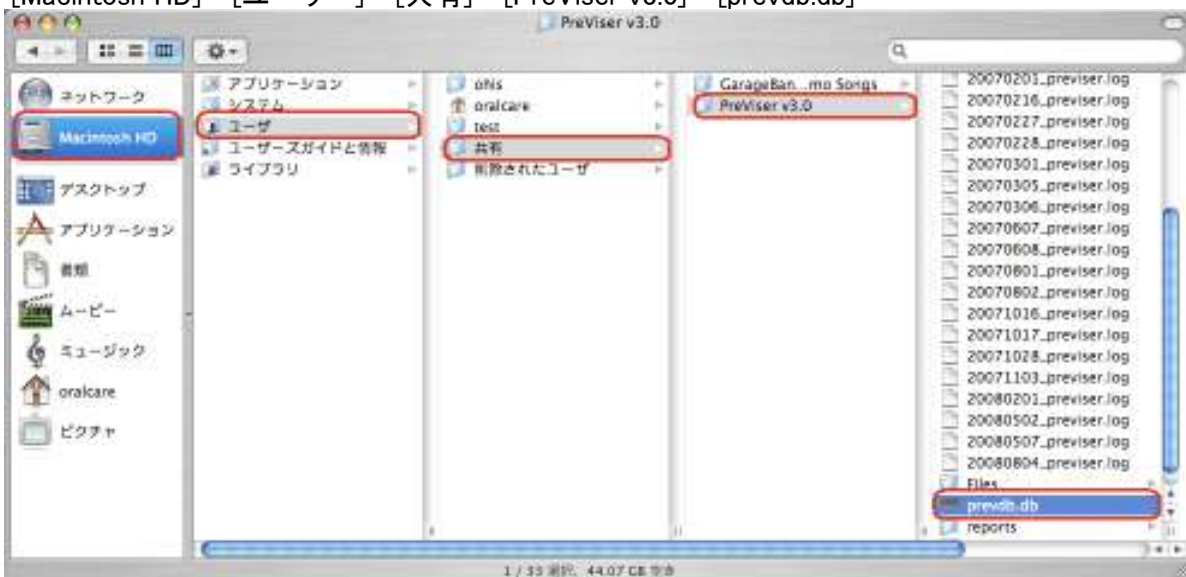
[Macintosh HD] [ユーザ] [共有] [PreViser v3.0] [prevdb.db]

PreViser v3.0

ネットワーク
Macintosh HD
デスクトップ
アプリケーション
書類
ムービー
ミュージック
oralcare
ピクチャ

アプリケーション
システム
ユーザ
ユーザーズガイドと情報
ライブラリ

ohis
oralcare
test
共有
削除されたユーザ

GarageBan...mo Songs
PreViser v3.0

20070201_previser.log
20070216_previser.log
20070227_previser.log
20070228_previser.log
20070301_previser.log
20070305_previser.log
20070306_previser.log
20070607_previser.log
20070608_previser.log
20070801_previser.log
20070802_previser.log
20071016_previser.log
20071017_previser.log
20071028_previser.log
20071103_previser.log
20080201_previser.log
20080502_previser.log
20080507_previser.log
20080804_previser.log
Files
prevdb.db
reports

1 / 35 個選択、44.07 GB 空き